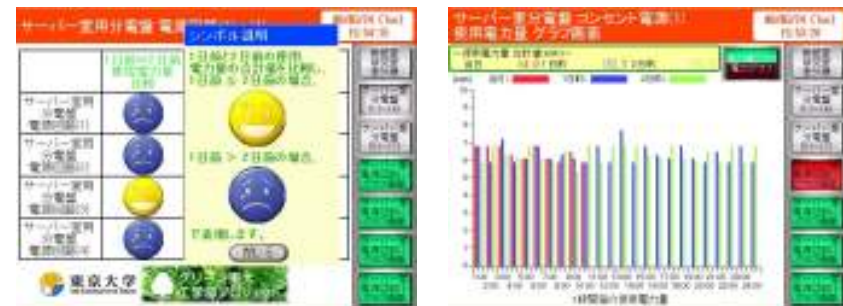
サーバー室用分電盤 電源回路 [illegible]

シンボル説明

1日前と1日前の同時刻電力量の1日前と比較。1日前 ≦ 2日前の場合。

1日前 ＞ 2日前の場合。

閉じる

サーバー室用分電盤 電源回路(1)

サーバー室用分電盤 電源回路(2)

サーバー室用分電盤 電源回路(3)

サーバー室用分電盤 電源回路(4)

東京大学

グリーン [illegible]

サーバー室分電盤 コンセント電源(1) 使用電力量 グラフ画面

1時間毎の使用電力量